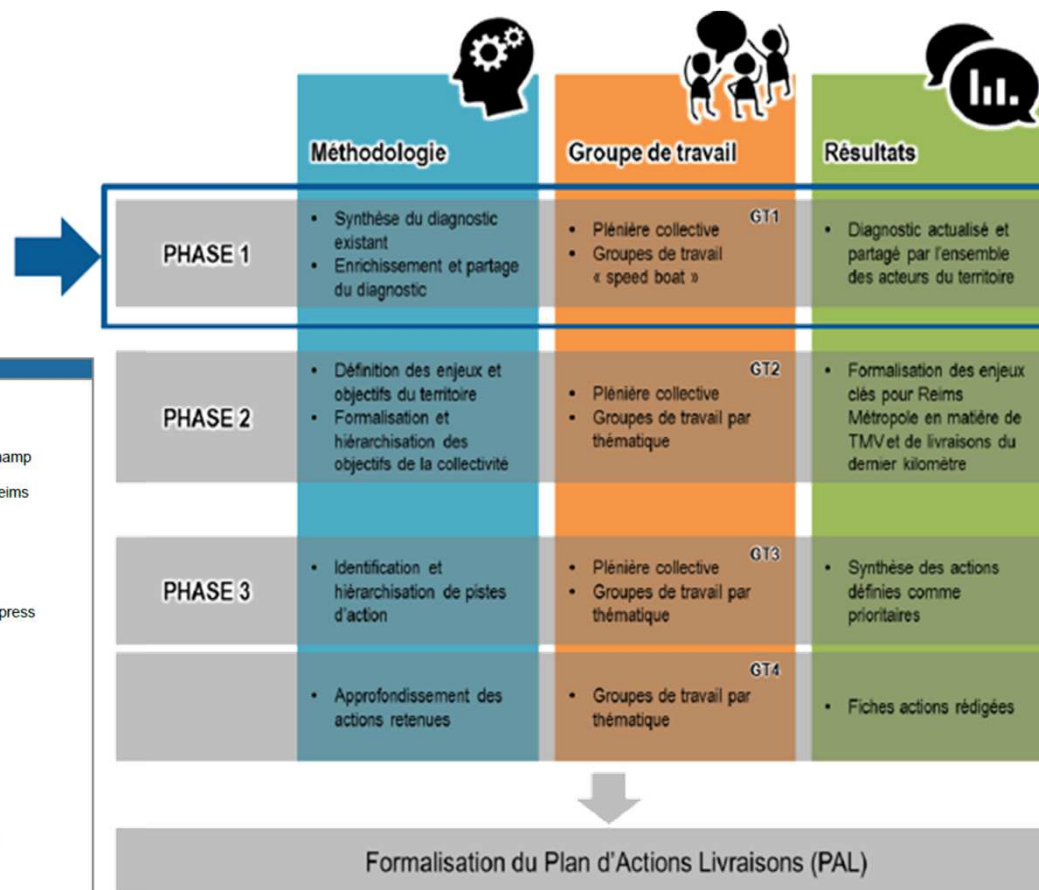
Méthodologie

Groupe de travail

Résultats

PHASE 1

• Synthèse du diagnostic existant
• Enrichissement et partage du diagnostic

GT1
• Plénière collective
• Groupes de travail « speed boat »

• Diagnostic actualisé et partagé par l'ensemble des acteurs du territoire

PHASE 2

• Définition des enjeux et objectifs du territoire
• Formalisation et hiérarchisation des objectifs de la collectivité

GT2
• Plénière collective
• Groupes de travail par thématique

• Formalisation des enjeux clés pour Reims Métropole en matière de TMV et de livraisons du dernier kilomètre

PHASE 3

• Identification et hiérarchisation de pistes d'action

GT3
• Plénière collective
• Groupes de travail par thématique

• Synthèse des actions définies comme prioritaires

• Approfondissement des actions retenues

GT4
• Groupes de travail par thématique

• Fiches actions rédigées

Formalisation du Plan d'Actions Livraisons (PAL)

hamp
eims
press